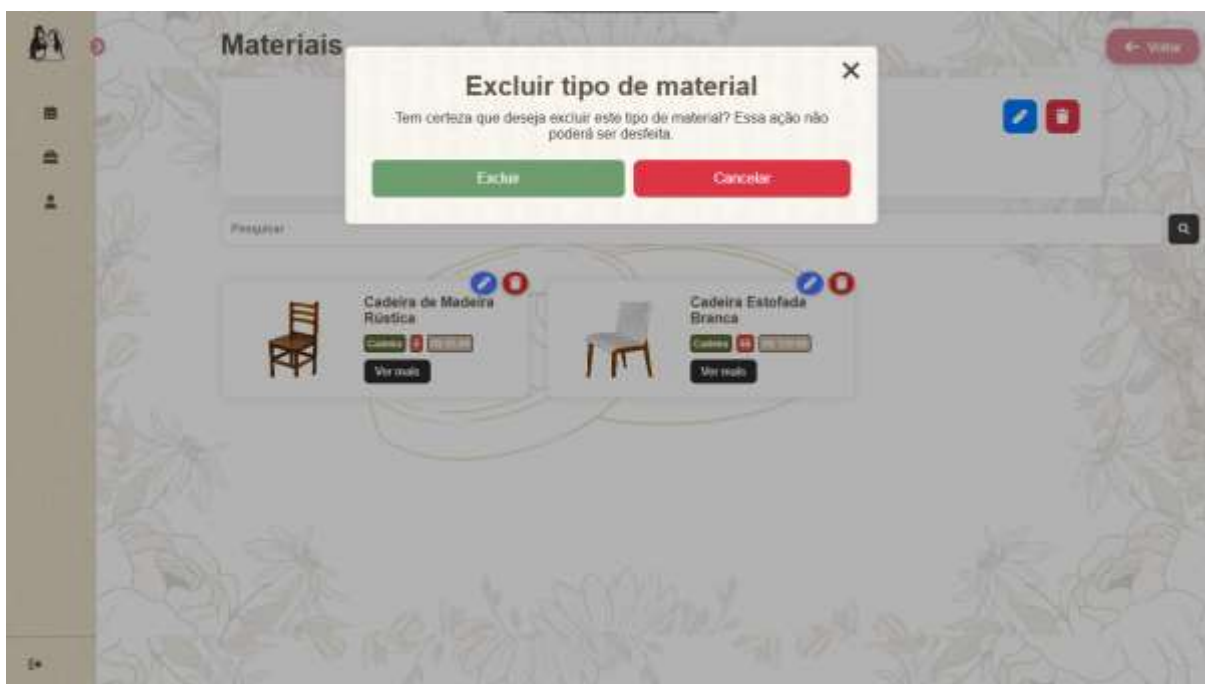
Materiais

← Voltar

Excluir tipo de material

×

Tem certeza que deseja excluir este tipo de material? Essa ação não poderá ser desfeita.

Excluir

Cancelar

Pesquisar

Cadeira de Madeira Rústica

Cadeira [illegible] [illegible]

Ver mais

Cadeira Estofada Branca

Cadeira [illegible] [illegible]

Ver mais